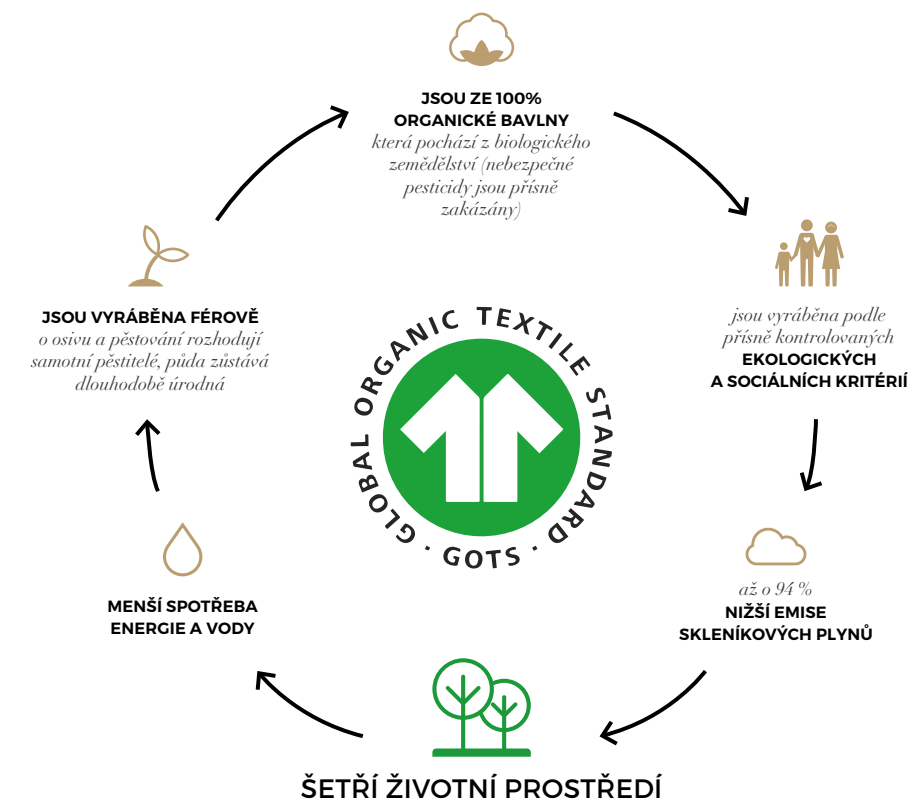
JSOU ZE 100% ORGANICKÉ BAVLNY
která pochází z biologického zemědělství (nebezpečné pesticidy jsou přísně zakázány)

jsou vyráběna podle přísně kontrolovaných
EKOLOGICKÝCH A SOCIÁLNÍCH KRITÉRIÍ

až o 94 %
NIŽŠÍ EMISE SKLENÍKOVÝCH PLYNŮ

ŠETŘÍ ŽIVOTNÍ PROSTŘEDÍ

MENŠÍ SPOTŘEBA ENERGIE A VODY

JSOU VYRÁBĚNA FÉROVĚ
o osivu a pěstování rozhodují samotní pěstitelé, půda zůstává dlouhodobě úrodná

GLOBAL ORGANIC TEXTILE STANDARD · GOTS ·